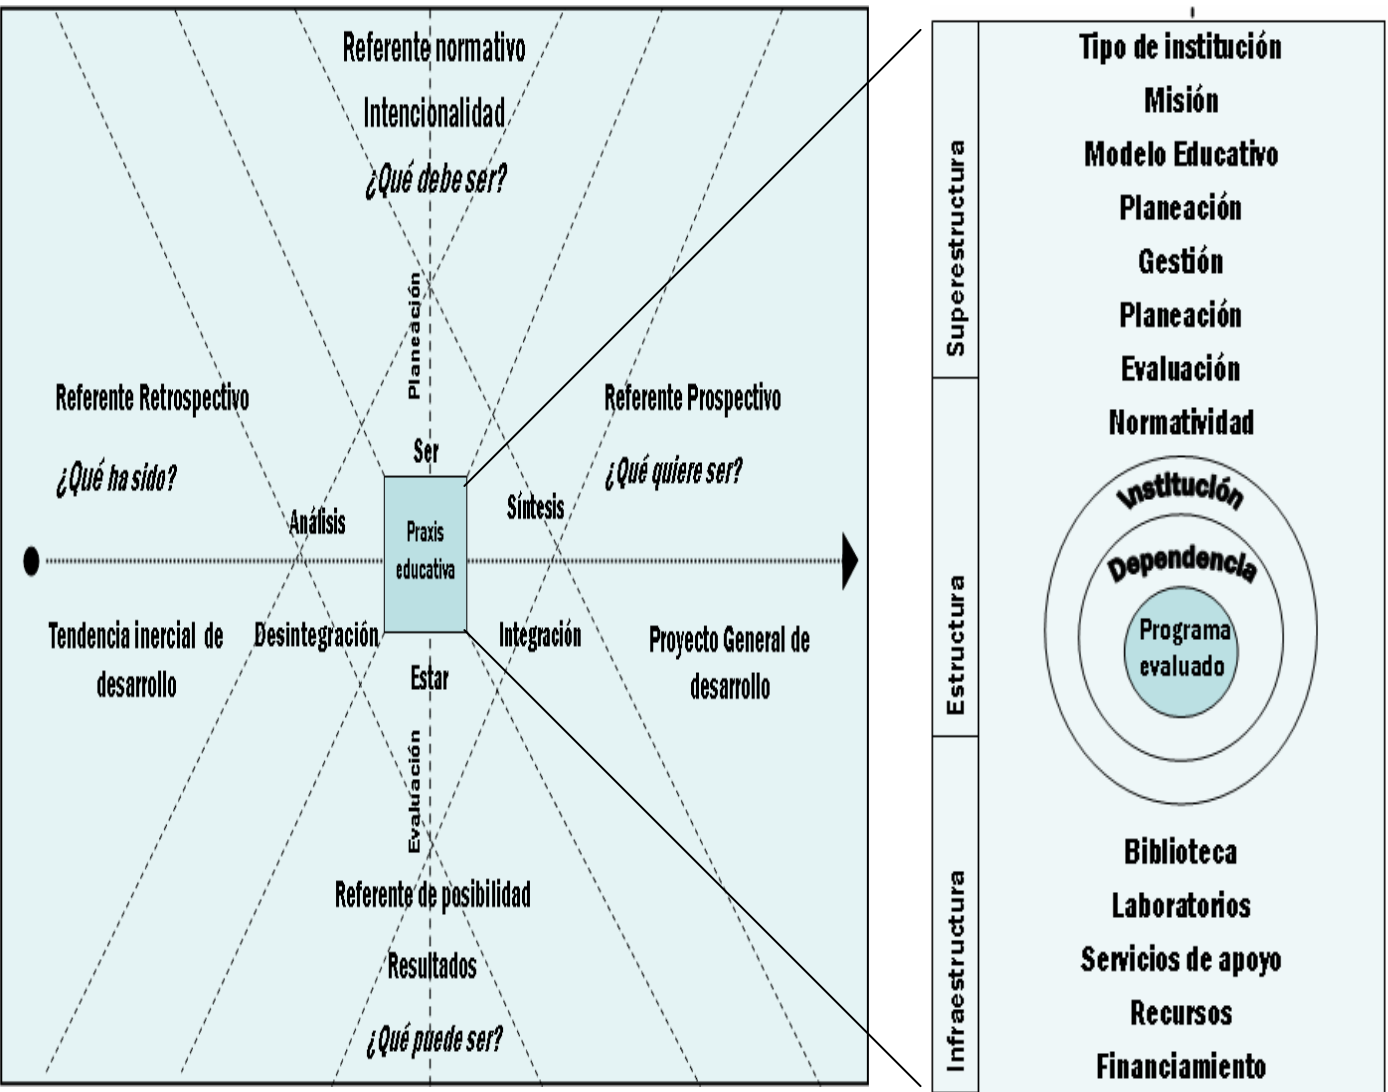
Referente normativo

Intencionalidad

¿Qué debe ser?

Planeación

Referente Retrospectivo

¿Qué ha sido?

Referente Prospectivo

¿Qué quiere ser?

Ser

Análisis

Praxis educativa

Síntesis

Tendencia inercial de desarrollo

Desintegración

Integración

Proyecto General de desarrollo

Estar

Evaluación

Referente de posibilidad

Resultados

¿Qué puede ser?

Superestructura

Tipo de institución

Misión

Modelo Educativo

Planeación

Gestión

Planeación

Evaluación

Normatividad

Estructura

Institución

Dependencia

Programa evaluado

Infraestructura

Biblioteca

Laboratorios

Servicios de apoyo

Recursos

Financiamiento